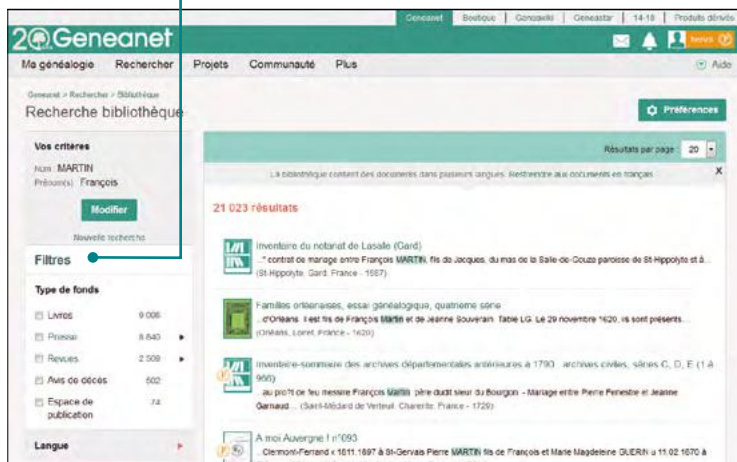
Geneanet | Boutique | Genewiki | Geneastar | 14-18 | Produits dérivés

20 Geneanet

Ma généalogie Rechercher Projets Communauté Plus

Aide

Geneanet > Rechercher > Bibliothèque

Recherche bibliothèque

Préférences

Vos critères

Nom MARTIN
Prénom(s) François

Modifier

Nouvelle recherche

Filtres

Type de fonds

Livres 9 006
Presse 8 640
Revues 2 508
Avis de décès 502
Espace de publication 74

Langue

Résultats par page 20

La bibliothèque contient des documents dans plusieurs langues. Restreindre aux documents en français

21 023 résultats

Inventaire du notariat de Lasalle (Gard)
..." contrat de mariage entre François MARTIN, fils de Jacques, du mas de la Salle-de-Gouze paroisse de St Hippolyte et à...
(St-Hippolyte, Gard, France - 1587)

Familles orléanaises, essai généalogique, quatrième série
...d'Orléans. Il est fils de François Martin et de Jeanne Souverain. Table LG. Le 29 novembre 1620, ils sont présents...
(Orléans, Loiret, France - 1620)

Inventaire-sommaire des archives départementales antérieures à 1790 : archives civiles, séries C, D, E (1 à 966)
...au profit de feu messire François Martin, père dudit sieur du Bourgon. - Mariage entre Pierre Fenestre et Jeanne Garnaud... (Saint-Médard de Verteuil, Charente, France - 1729)

A moi Auvergne ! n°093
...Clermont-Ferrand x 1611.1697 à St-Gervais Pierre MARTIN fils de François et Marie Magdeleine GUERIN x 11.02.1670 à